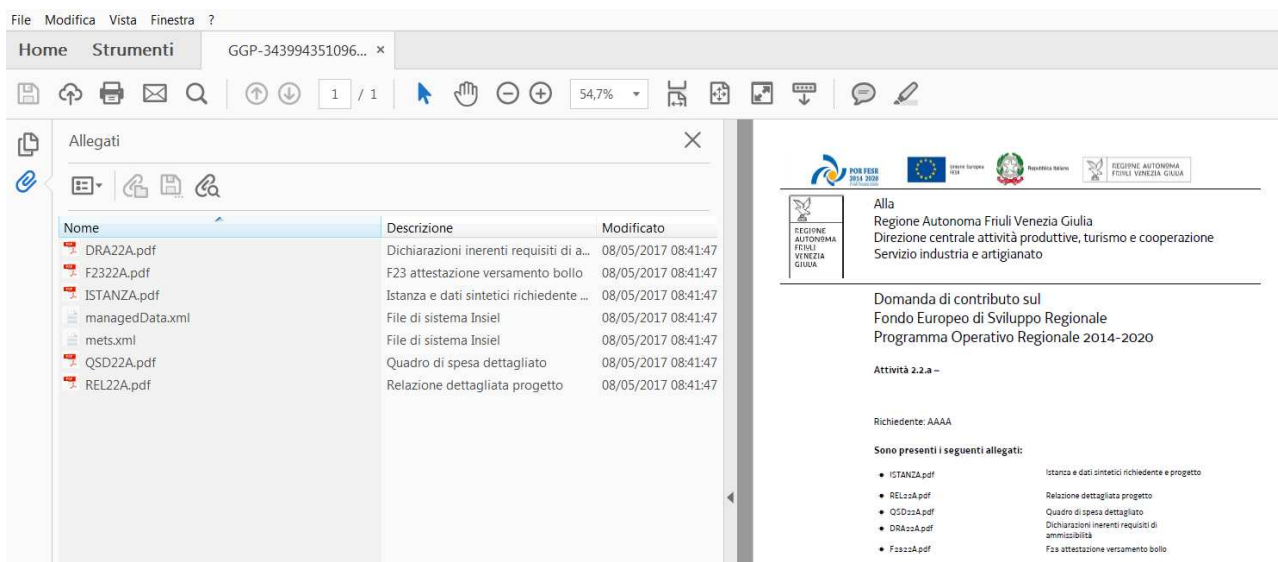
File Modifica Vista Finestra ?

Home Strumenti GGP-343994351096... ×

1 / 1 54,7%

Allegati

| Nome | Descrizione | Modificato |
|---|---|---|
| DRA22A.pdf | Dichiarazioni inerenti requisiti di a... | 08/05/2017 08:41:47 |
| F2322A.pdf | F23 attestazione versamento bollo | 08/05/2017 08:41:47 |
| ISTANZA.pdf | Istanza e dati sintetici richiedente ... | 08/05/2017 08:41:47 |
| managedData.xml | File di sistema Insiel | 08/05/2017 08:41:47 |
| mets.xml | File di sistema Insiel | 08/05/2017 08:41:47 |
| QSD22A.pdf | Quadro di spesa dettagliato | 08/05/2017 08:41:47 |
| REL22A.pdf | Relazione dettagliata progetto | 08/05/2017 08:41:47 |

POR FESR 2014 2020 Unione Europea FESR Repubblica Italiana REGIONE AUTONOMA FRIULI VENEZIA GIULIA

REGIONE AUTONOMA FRIULI VENEZIA GIULIA

Alla
Regione Autonoma Friuli Venezia Giulia
Direzione centrale attività produttive, turismo e cooperazione
Servizio industria e artigianato

Domanda di contributo sul
Fondo Europeo di Sviluppo Regionale
Programma Operativo Regionale 2014-2020

Attività 2.2.a –

Richiedente: AAAA

Sono presenti i seguenti allegati:

- ISTANZA.pdf Istanza e dati sintetici richiedente e progetto
- REL22A.pdf Relazione dettagliata progetto
- QSD22A.pdf Quadro di spesa dettagliato
- DRA22A.pdf Dichiarazioni inerenti requisiti di ammissibilità
- F2322A.pdf F23 attestazione versamento bollo